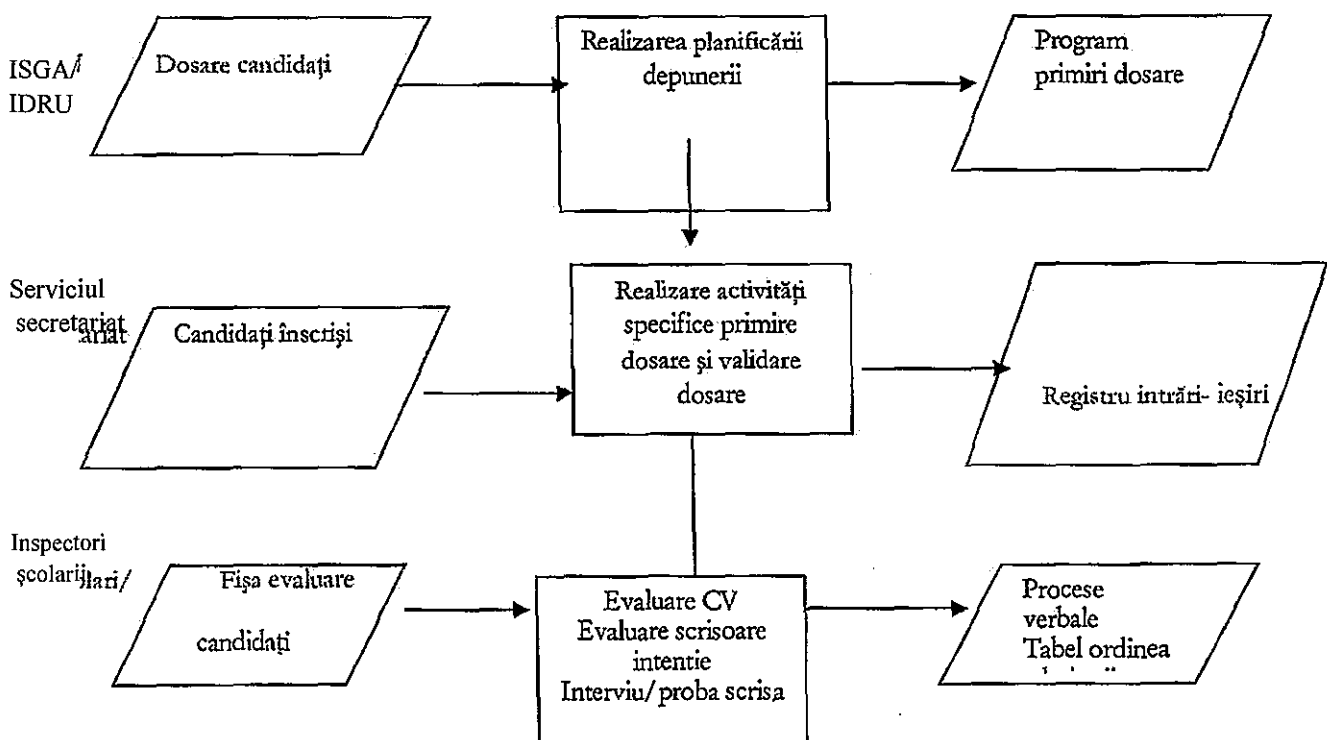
ISGA/ IDRU

Dosare candidați

Realizarea planificării depunerii

Program primiri dosare

Serviciul secretariat ariat

Candidați înscriși

Realizare activități specifice primire dosare și validare dosare

Registru intrări- ieșiri

Inspectori școlarii lari/

Fișa evaluare

candidați

Evaluare CV
Evaluare scrisoare intentie
Interviu/ proba scrisa

Procese verbale
Tabel ordinea
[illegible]